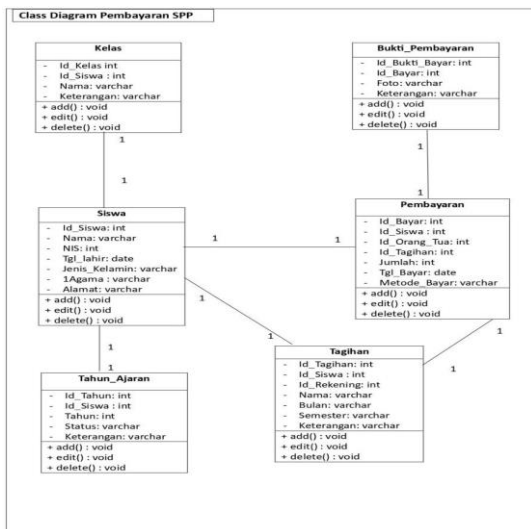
Class Diagram Pembayaran SPP

Kelas
- Id_Kelas int
- Id_Siswa : int
- Nama: varchar
- Keterangan: varchar
+ add() : void
+ edit() : void
+ delete() : void

Bukti_Pembayaran
- Id_Bukti_Bayar: int
- Id_Bayar: int
- Foto: varchar
- Keterangan: varchar
+ add() : void
+ edit() : void
+ delete() : void

1

1

1

1

Siswa
- Id_Siswa: int
- Nama: varchar
- NIS: int
- Tgl_lahir: date
- Jenis_Kelamin: varchar
- 1Agama : varchar
- Alamat: varchar
+ add() : void
+ edit() : void
+ delete() : void

1

1

Pembayaran
- Id_Bayar: int
- Id_Siswa : int
- Id_Orang_Tua: int
- Id_Tagihan: int
- Jumlah: int
- Tgl_Bayar: date
- Metode_Bayar: varchar
+ add() : void
+ edit() : void
+ delete() : void

1

1

1

1

1

1

Tahun_Ajaran
- Id_Tahun: int
- Id_Siswa : int
- Tahun: int
- Status: varchar
- Keterangan: varchar
+ add() : void
+ edit() : void
+ delete() : void

Tagihan
- Id_Tagihan: int
- Id_Siswa : int
- Id_Rekening: int
- Nama: varchar
- Bulan: varchar
- Semester: varchar
- Keterangan: varchar
+ add() : void
+ edit() : void
+ delete() : void